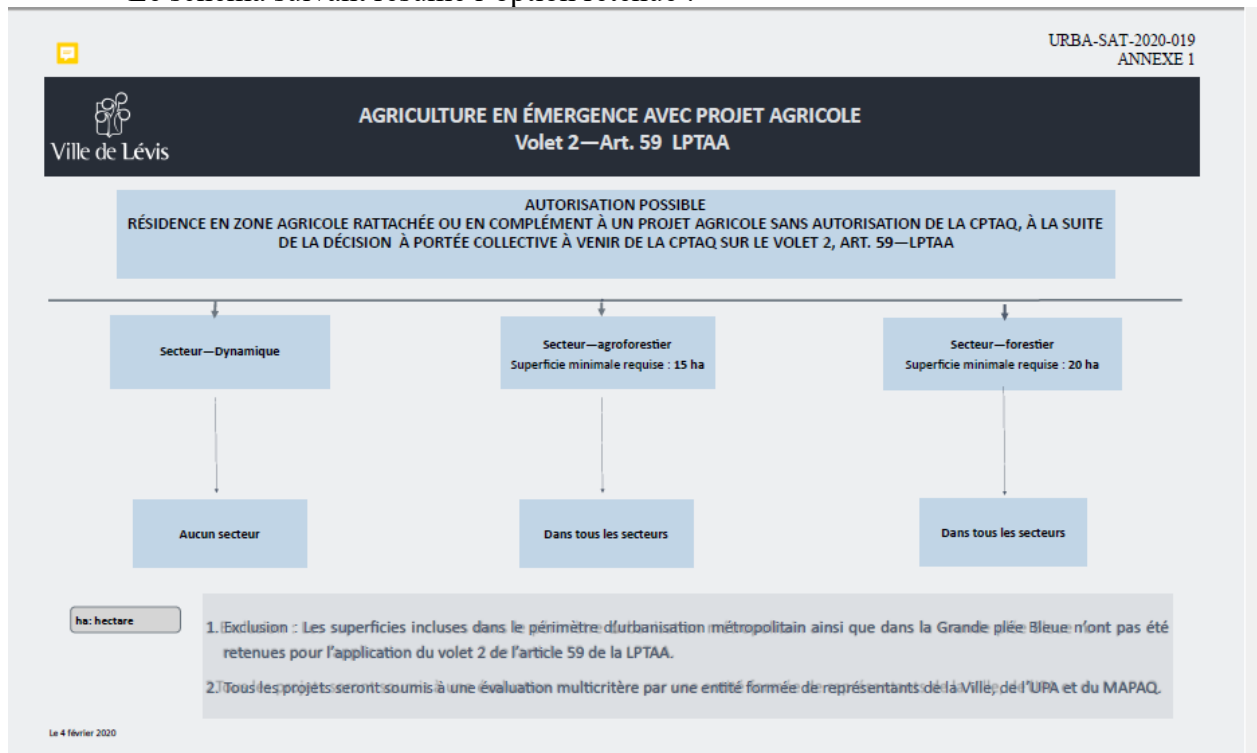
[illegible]

URBA-SAT-2020-019
ANNEXE 1

Ville de Lévis

AGRICULTURE EN ÉMERGENCE AVEC PROJET AGRICOLE
Volet 2—Art. 59 LPTAA

AUTORISATION POSSIBLE
RÉSIDENCE EN ZONE AGRICOLE RATTACHÉE OU EN COMPLÉMENT À UN PROJET AGRICOLE SANS AUTORISATION DE LA CPTAQ, À LA SUITE DE LA DÉCISION À PORTÉE COLLECTIVE À VENIR DE LA CPTAQ SUR LE VOLET 2, ART. 59—LPTAA

Secteur—Dynamique

Secteur—agroforestier
Superficie minimale requise : 15 ha

Secteur—forestier
Superficie minimale requise : 20 ha

Aucun secteur

Dans tous les secteurs

Dans tous les secteurs

ha: hectare

1. Exclusion : Les superficies incluses dans le périmètre d'urbanisation métropolitain ainsi que dans la Grande plée Bleue n'ont pas été retenues pour l'application du volet 2 de l'article 59 de la LPTAA.

2. Tous les projets seront soumis à une évaluation multicritère par une entité formée de représentants de la Ville, de l'UPA et du MAPAQ.

Le 4 février 2020